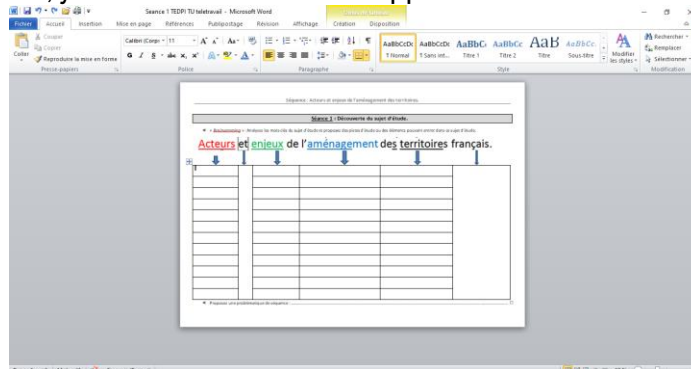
Seance 1 TEDPI TU teletravail - Microsoft Word

Outils de tableau

Fichier Accueil Insertion Mise en page Références Publipostage Révision Affichage Création Disposition

Couper
Copier
Coller
Reproduire la mise en forme
Presse-papiers

Calibri (Corps + 11
Police

Paragraphe

AaBbCcDc ¶ Normal
AaBbCcDc ¶ Sans int...
AaBbC Titre 1
AaBbCc Titre 2
AaB Titre
AaBbCc. Sous-titre
Modifier les styles
Style

Rechercher
Remplacer
Sélectionner
Modification

Séquence : Acteurs et enjeux de l'aménagement des territoires.

Séance 1 : Découverte du sujet d'étude.

• Brainstorming : Analyse les mots clés du sujet d'étude et propose des pistes d'étude ou des éléments pouvant entrer dans ce sujet d'étude.

Acteurs et enjeux de l'aménagement des territoires français.

• Proposez une problématique de séquence :